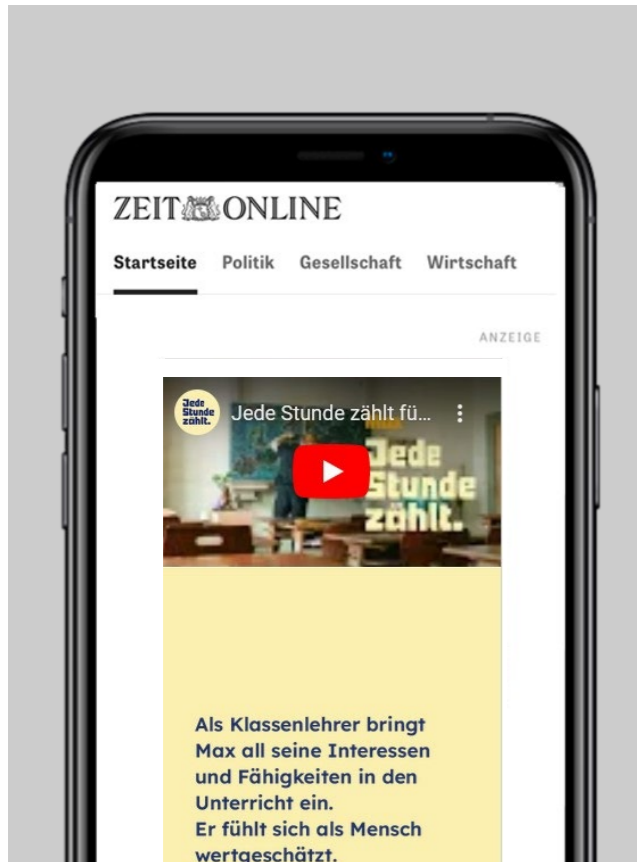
ZEIT ONLINE

Startseite Politik Gesellschaft Wirtschaft

ANZEIGE

Jede Stunde zählt.

Jede Stunde zählt fü...

Jede Stunde zählt.

Als Klassenlehrer bringt Max all seine Interessen und Fähigkeiten in den Unterricht ein.
Er fühlt sich als Mensch wertgeschätzt.